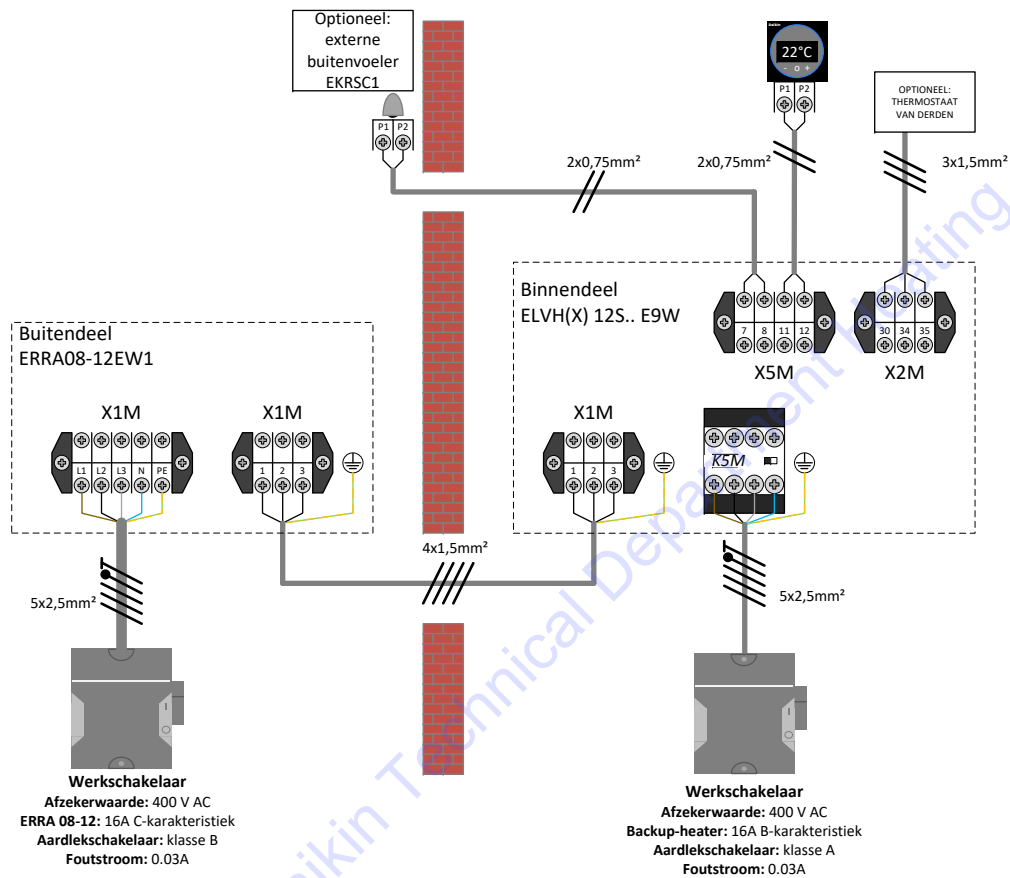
Optioneel: externe buitenvoeler EKRSC1

P1 P2

22°C

P1 P2

OPTIONEEL: THERMOSTAAT VAN DERDEN

2x0,75mm²

2x0,75mm²

3x1,5mm²

Binnendeel
ELVH(X) 12S.. E9W

7 8 11 12

30 34 35

X5M

X2M

Buitendeel
ERRA08-12EW1

X1M

L1 L2 L3 N PE

X1M

1 2 3

X1M

1 2 3

K5M

4x1,5mm²

5x2,5mm²

5x2,5mm²

**Werkschakelaar**
**Afzekerwaarde:** 400 V AC
**ERRA 08-12:** 16A C-karakteristiek
**Aardlekschakelaar:** klasse B
**Foutstroom:** 0.03A

**Werkschakelaar**
**Afzekerwaarde:** 400 V AC
**Backup-heater:** 16A B-karakteristiek
**Aardlekschakelaar:** klasse A
**Foutstroom:** 0.03A